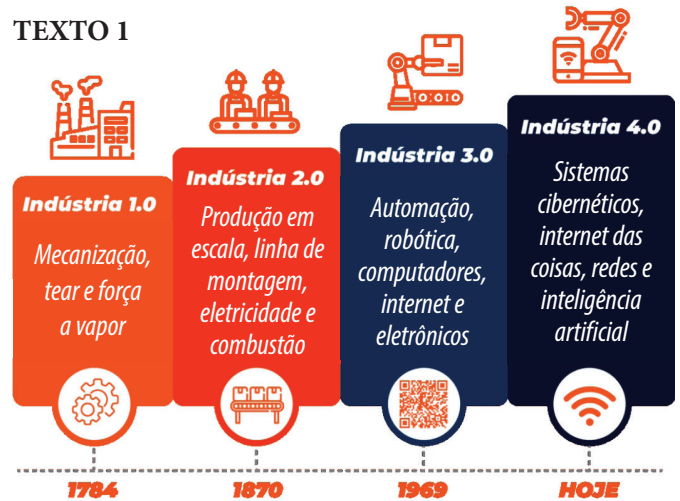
TEXTO 1

Indústria 1.0

Mecanização, tear e força a vapor

Indústria 2.0

Produção em escala, linha de montagem, eletricidade e combustão

Indústria 3.0

Automação, robótica, computadores, internet e eletrônicos

Indústria 4.0

Sistemas cibernéticos, internet das coisas, redes e inteligência artificial

1784

1870

1969

HOJE